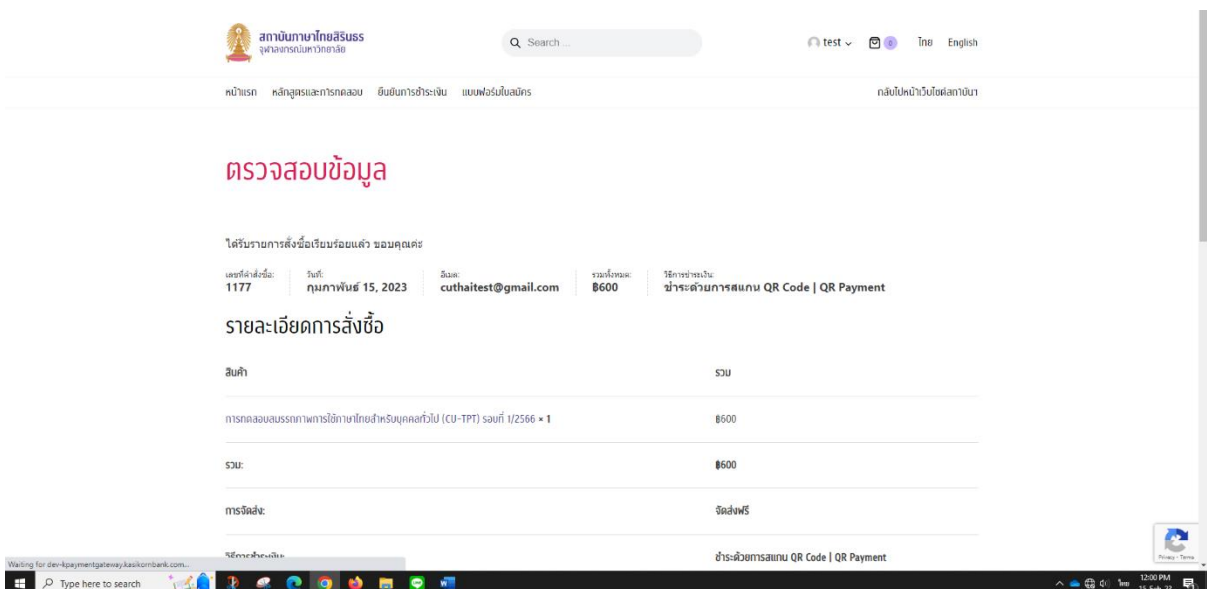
สถาบันภาษาไทยสิรินธร
จุฬาลงกรณ์มหาวิทยาลัย

Search ...

test 0 ไทย English

หน้าแรก หลักสูตรและการทดสอบ ยืนยันการชำระเงิน แบบฟอร์มใบสมัคร กลับไปหน้าเว็บไซต์สถาบัน

ตรวจสอบข้อมูล

ได้รับรายการสั่งซื้อเรียบร้อยแล้ว ขอบคุณค่ะ

เลขที่คำสั่งซื้อ: 1177 | วันที่: กุมภาพันธ์ 15, 2023 | อีเมล: cuthaitest@gmail.com | รวมทั้งหมด: ฿600 | วิธีการชำระเงิน: ชำระด้วยการสแกน QR Code | QR Payment

รายละเอียดการสั่งซื้อ

| สินค้า | รวม |
|---|---|
| การทดสอบสมรรถภาพการใช้ภาษาไทยสำหรับบุคคลทั่วไป (CU-TPT) รอบที่ 1/2566 × 1 | ฿600 |
| รวม: | ฿600 |
| การจัดส่ง: | จัดส่งฟรี |
| วิธีการชำระเงิน: | ชำระด้วยการสแกน QR Code | QR Payment |

Waiting for dev-kpaymentgateway.kasikornbank.com...

Type here to search

Privacy - Terms

12:00 PM 15-Feb-23